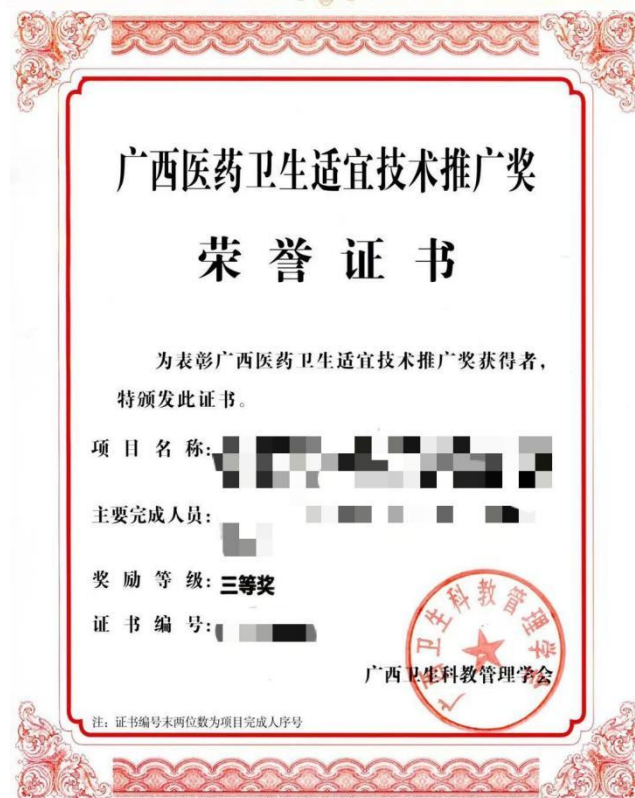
广西医药卫生适宜技术推广奖

荣誉证书

为表彰广西医药卫生适宜技术推广奖获得者，特颁发此证书。

项目名称：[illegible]

主要完成人员：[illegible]

奖励等级：三等奖

证书编号：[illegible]

广西卫生科教管理学会

广西卫生科教管理学会

注：证书编号末两位数为项目完成人序号